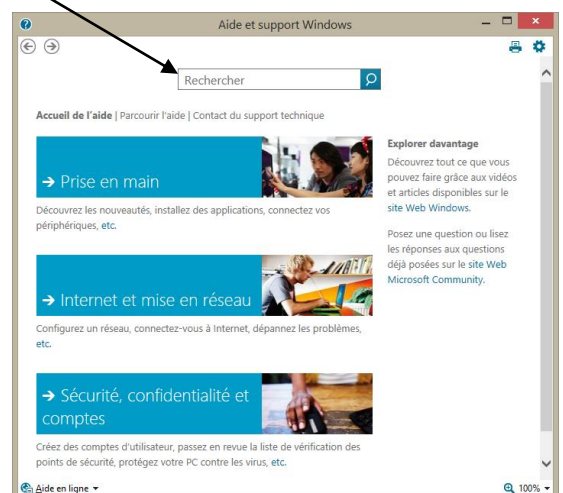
Aide et support Windows

Rechercher

Accueil de l'aide | Parcourir l'aide | Contact du support technique

→ Prise en main

Découvrez les nouveautés, installez des applications, connectez vos périphériques, etc.

→ Internet et mise en réseau

Configurez un réseau, connectez-vous à Internet, dépannez les problèmes, etc.

→ Sécurité, confidentialité et comptes

Créez des comptes d'utilisateur, passez en revue la liste de vérification des points de sécurité, protégez votre PC contre les virus, etc.

Explorer davantage

Découvrez tout ce que vous pouvez faire grâce aux vidéos et articles disponibles sur le site Web Windows.

Posez une question ou lisez les réponses aux questions déjà posées sur le site Web Microsoft Community.

Aide en ligne

100%